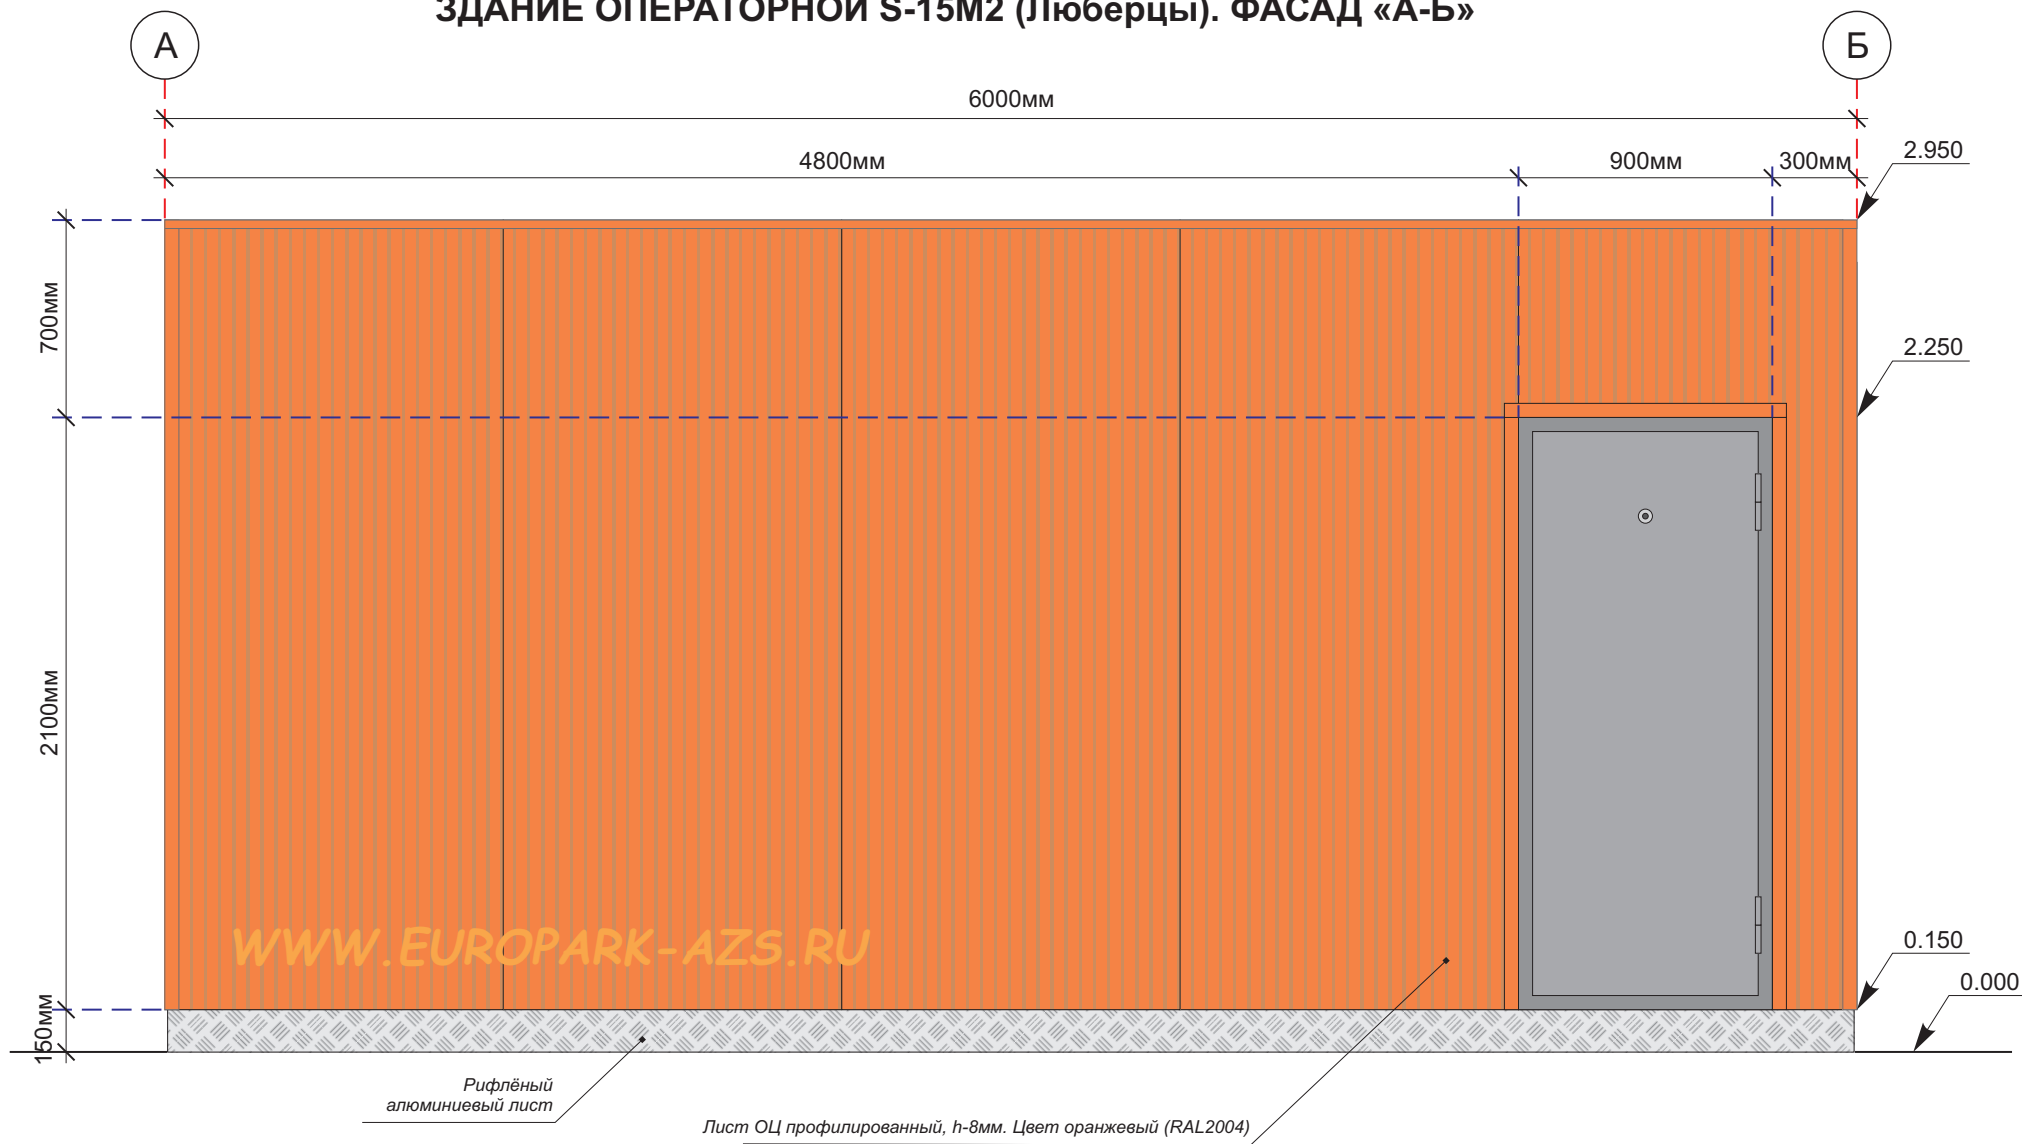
ЗДАНИЕ ОПЕРАТОРНОЙ S-15М2 (Люберцы). ФАСАД «А-Б»

А

Б

6000мм

4800мм

900мм

300мм

2.950

700мм

2.250

2100мм

WWW.EUROPARK-AZS.RU

0.150

0.000

150мм

Рифлёный алюминиевый лист

Лист ОЦ профилированный, h-8мм. Цвет оранжевый (RAL2004)